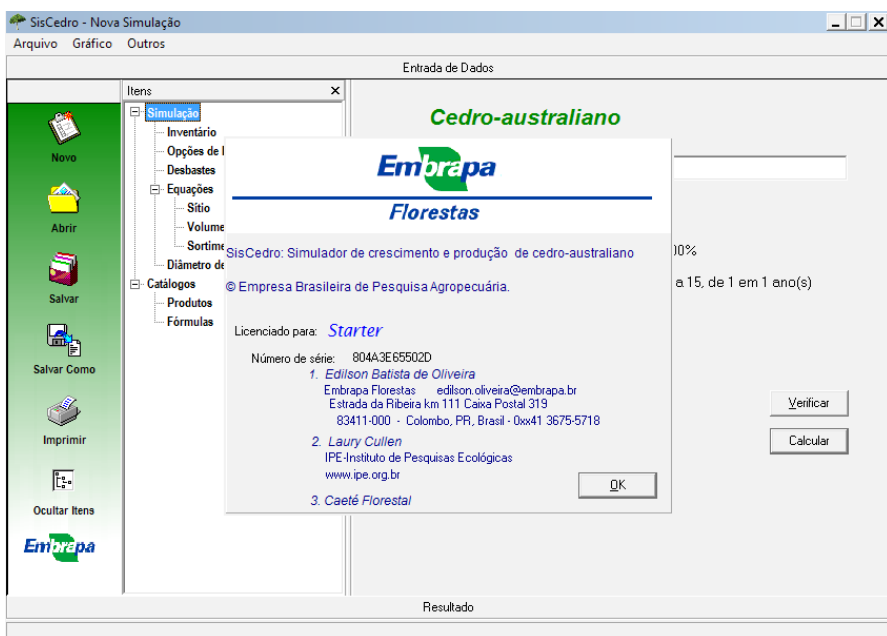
SisCedro - Nova Simulação

Arquivo Gráfico Outros

Entrada de Dados

Novo

Abrir

Salvar

Salvar Como

Imprimir

Ocultar Itens

Embrapa

Itens ×

Simulação
Inventário
Opções de I
Desbastes
Equações
Sítio
Volume
Sortime
Diâmetro de
Catálogos
Produtos
Fórmulas

Cedro-australiano

00%

a 15, de 1 em 1 ano(s)

Verificar

Calcular

Embrapa
Florestas

SisCedro: Simulador de crescimento e produção de cedro-australiano

© Empresa Brasileira de Pesquisa Agropecuária.

Licenciado para: Starter

Número de série: 804A3E65502D

1. Edilson Batista de Oliveira
Embrapa Florestas edilson.oliveira@embrapa.br
Estrada da Ribeira km 111 Caixa Postal 319
83411-000 - Colombo, PR, Brasil - 0xx41 3675-5718

2. Laury Cullen
IPE-Instituto de Pesquisas Ecológicas
www.ipe.org.br

3. Caeté Florestal

OK

Resultado